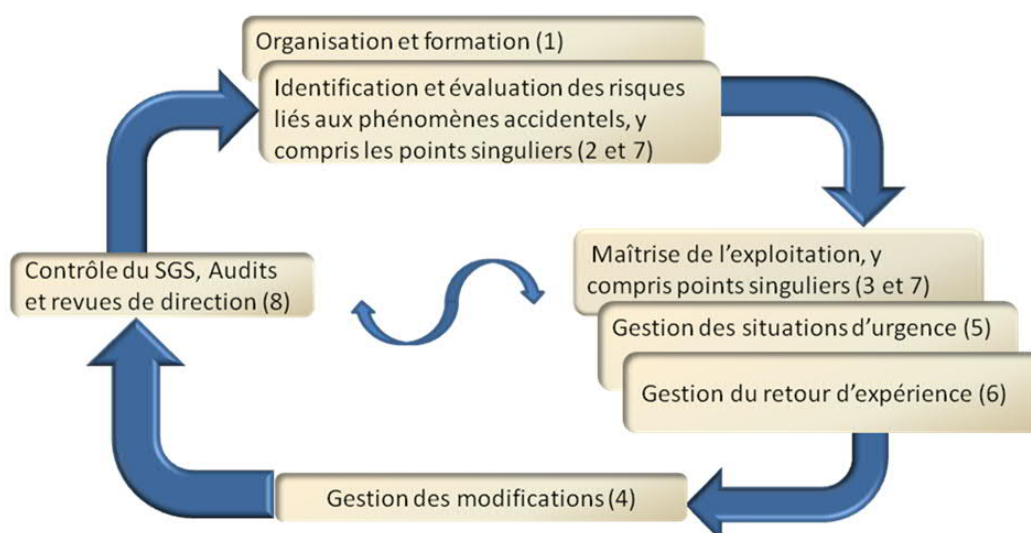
Organisation et formation (1)

Identification et évaluation des risques liés aux phénomènes accidentels, y compris les points singuliers (2 et 7)

Maîtrise de l'exploitation, y compris points singuliers (3 et 7)

Gestion des situations d'urgence (5)

Gestion du retour d'expérience (6)

Gestion des modifications (4)

Contrôle du SGS, Audits et revues de direction (8)